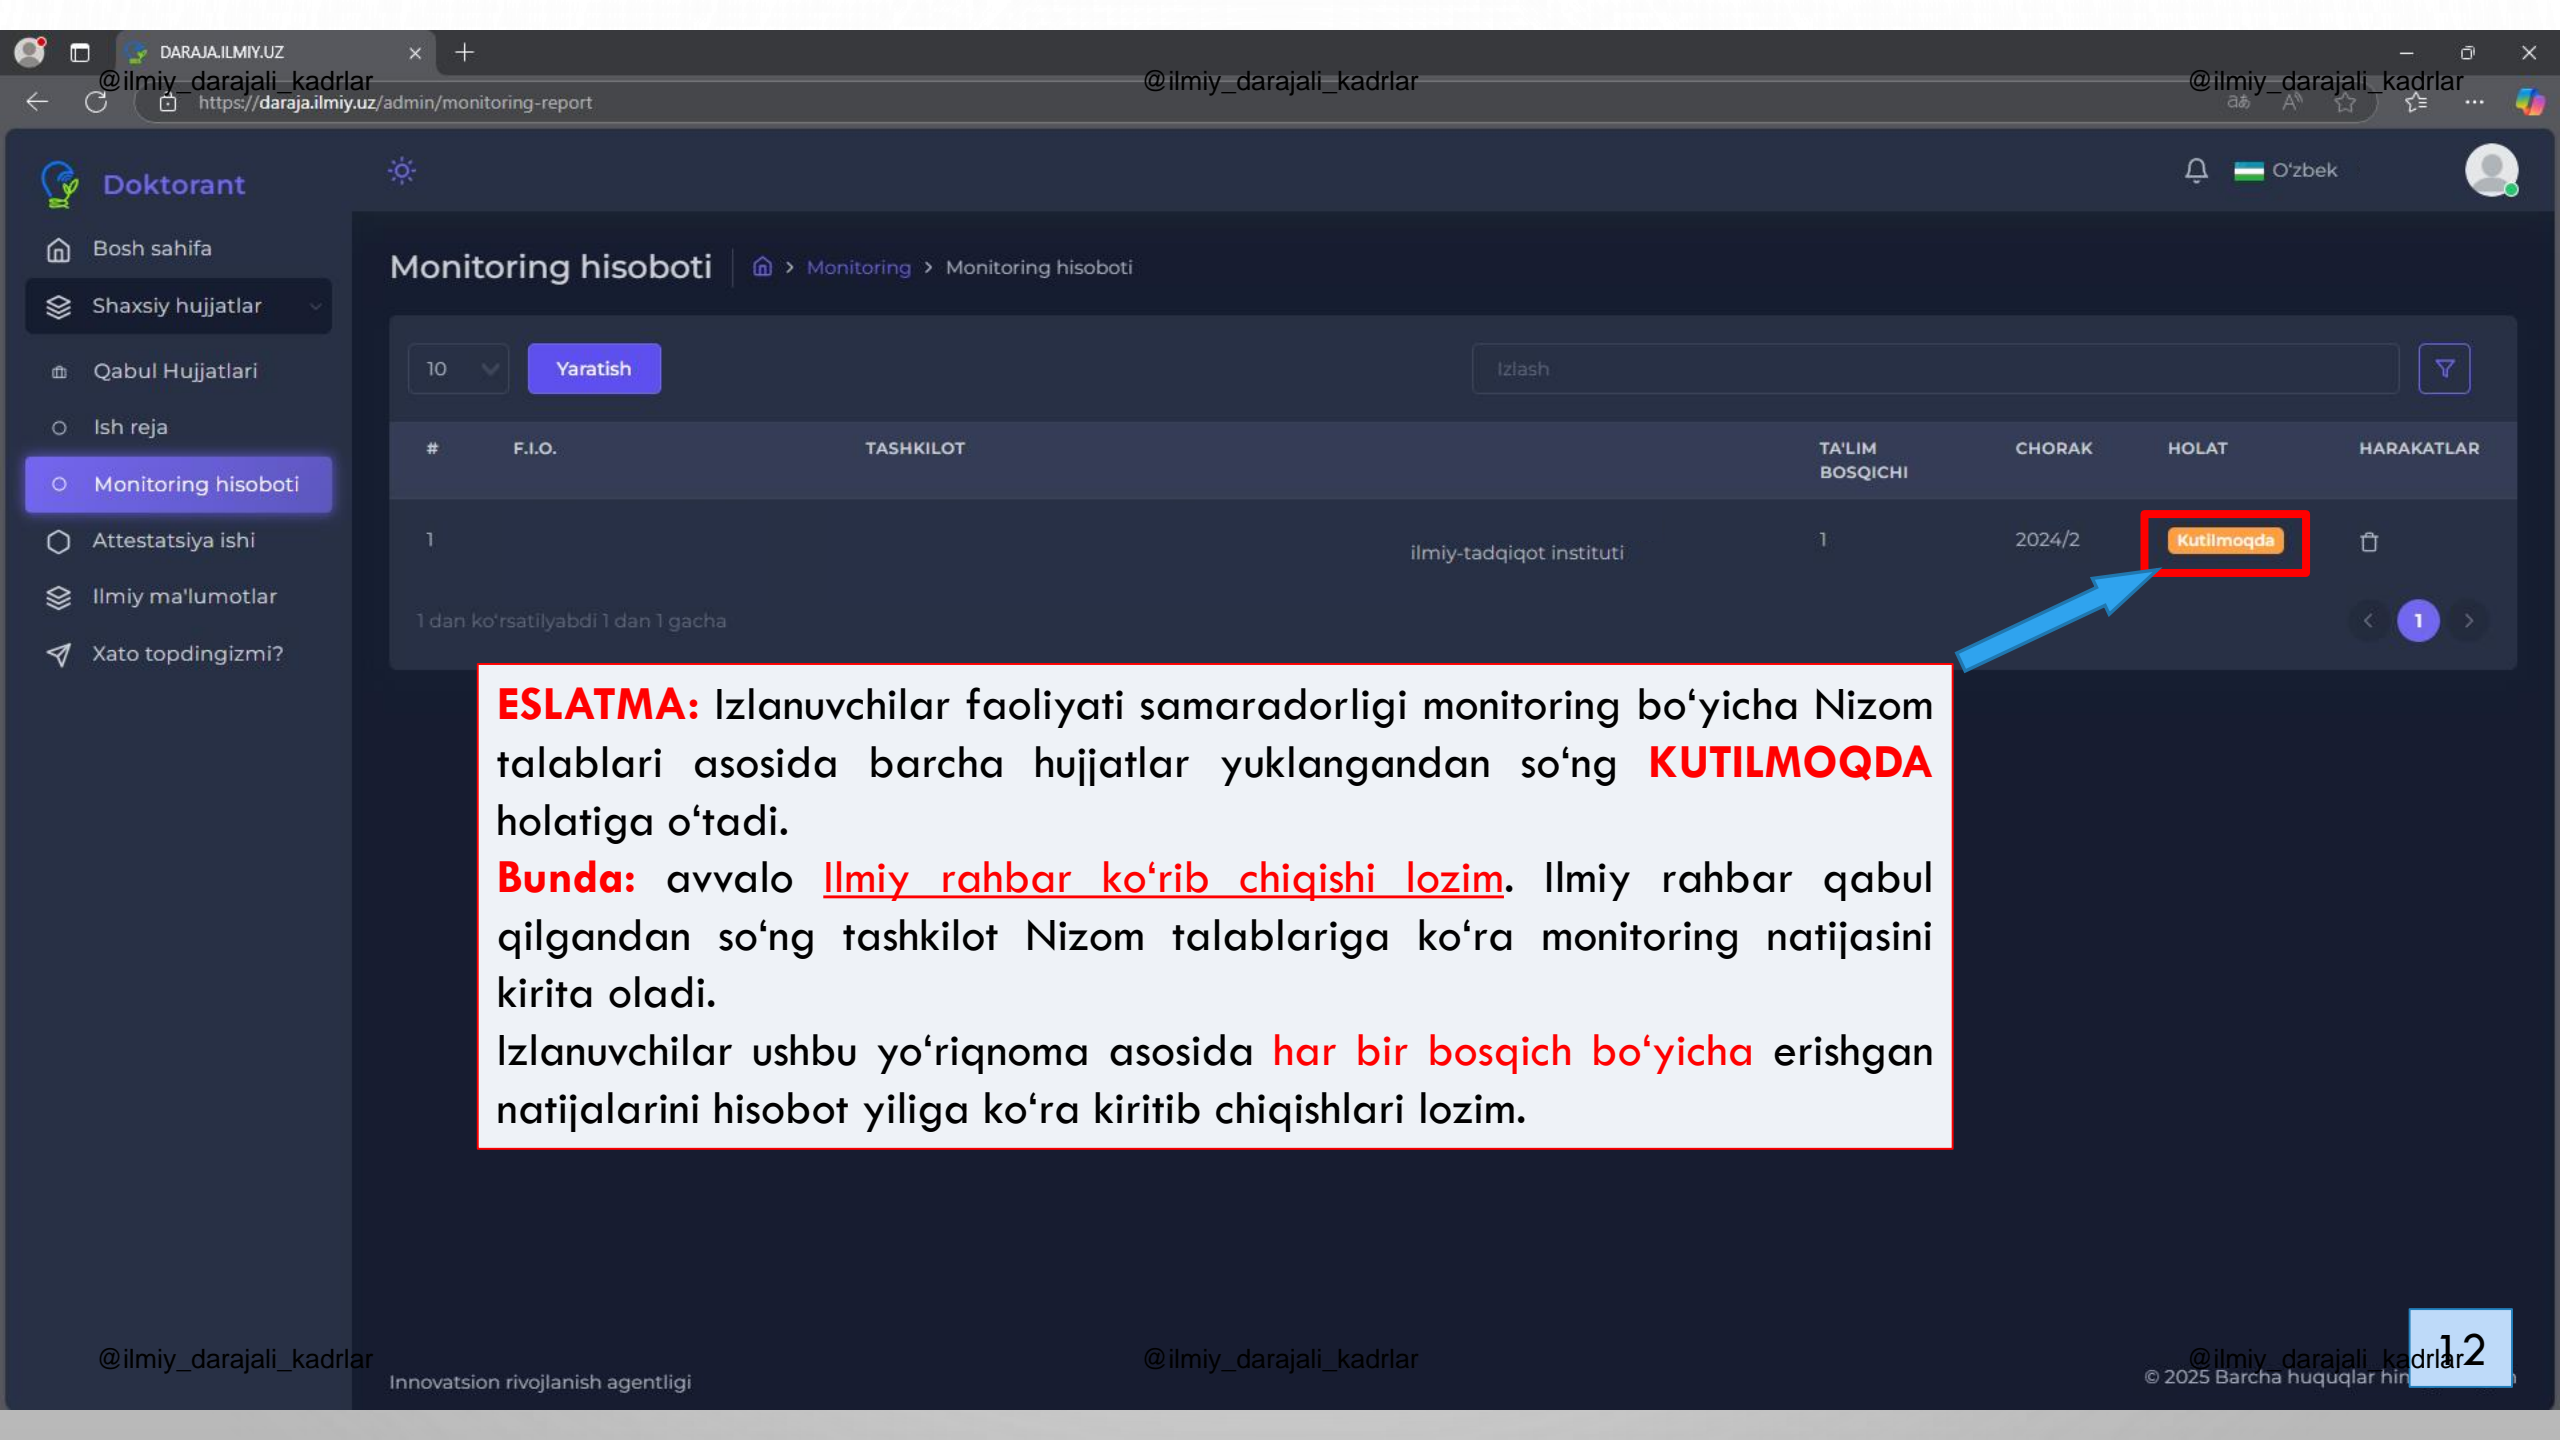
DARAJA.ILMIY.UZ

@ilmiy_darajali_kadrlar @ilmiy_darajali_kadrlar @ilmiy_darajali_kadrlar

https://daraja.ilmiy.uz/admin/monitoring-report

Doktorant

O'zbek

Bosh sahifa

Shaxsiy hujjatlar

Qabul Hujjatlari

Ish reja

Monitoring hisoboti

Attestatsiya ishi

Ilmiy ma'lumotlar

Xato topdingizmi?

Monitoring hisoboti Monitoring > Monitoring hisoboti

10 Yaratish Izlash

| # | F.I.O. | TASHKILOT | TA'LIM BOSQICHI | CHORAK | HOLAT | HARAKATLAR |
|---|---|---|---|---|---|---|
| 1 | | ilmiy-tadqiqot instituti | 1 | 2024/2 | Kutilmoqda | |

1 dan ko'rsatilyabdi 1 dan 1 gacha

1

ESLATMA: Izlanuvchilar faoliyati samaradorligi monitoring bo‘yicha Nizom talablari asosida barcha hujjatlar yuklangandan so‘ng KUTILMOQDA holatiga o‘tadi.

Bunda: avvalo Ilmiy rahbar ko‘rib chiqishi lozim. Ilmiy rahbar qabul qilgandan so‘ng tashkilot Nizom talablariga ko‘ra monitoring natijasini kirita oladi.

Izlanuvchilar ushbu yo‘riqnoma asosida har bir bosqich bo‘yicha erishgan natijalarini hisobot yiliga ko‘ra kiritib chiqishlari lozim.

@ilmiy_darajali_kadrlar @ilmiy_darajali_kadrlar @ilmiy_darajali_kadrlar

Innovatsion rivojlanish agentligi

© 2025 Barcha huquqlar hin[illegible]

12